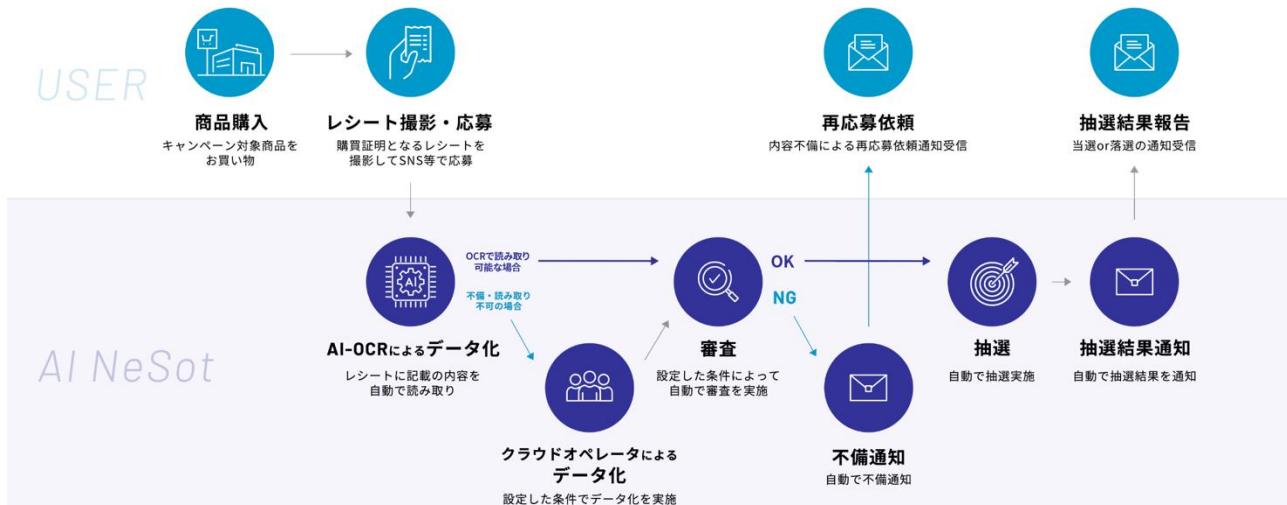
USER

商品購入
キャンペーン対象商品をお買い物

レシート撮影・応募
購買証明となるレシートを撮影してSNS等で応募

再応募依頼
内容不備による再応募依頼通知受信

抽選結果報告
当選or落選の通知受信

AI NeSot

AI

AI-OCRによるデータ化
レシートに記載の内容を自動で読み取り

OCRで読み取り可能な場合

不備・読み取り不可の場合

クラウドオペレータによるデータ化
設定した条件でデータ化を実施

審査
設定した条件によって自動で審査を実施

OK

NG

不備通知
自動で不備通知

抽選
自動で抽選実施

抽選結果通知
自動で抽選結果を通知